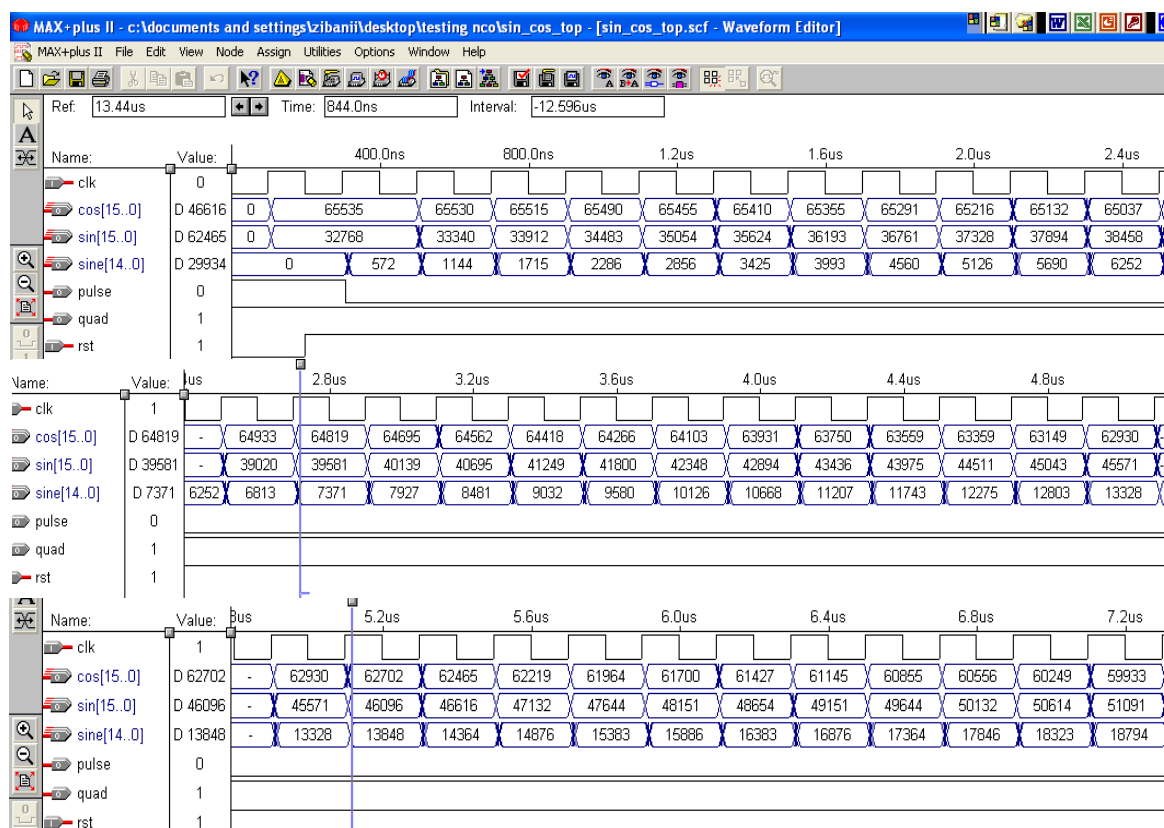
MAX+plus II - c:\documents and settings\zibanii\desktop\testing nco\sin_cos_top - [sin_cos_top.scf - Waveform Editor]

MAX+plus II File Edit View Node Assign Utilities Options Window Help

Ref: 13.44us Time: 844.0ns Interval: -12.596us

Name: Value: 400.0ns 800.0ns 1.2us 1.6us 2.0us 2.4us

clk 0
cos[15..0] D 46616 0 65535 65530 65515 65490 65455 65410 65355 65291 65216 65132 65037
sin[15..0] D 62465 0 32768 33340 33912 34483 35054 35624 36193 36761 37328 37894 38458
sine[14..0] D 29934 0 572 1144 1715 2286 2856 3425 3993 4560 5126 5690 6252
pulse 0
quad 1
rst 1

Name: Value: ]us 2.8us 3.2us 3.6us 4.0us 4.4us 4.8us

clk 1
cos[15..0] D 64819 - 64933 64819 64695 64562 64418 64266 64103 63931 63750 63559 63359 63149 62930
sin[15..0] D 39581 - 39020 39581 40139 40695 41249 41800 42348 42894 43436 43975 44511 45043 45571
sine[14..0] D 7371 6252 6813 7371 7927 8481 9032 9580 10126 10668 11207 11743 12275 12803 13328
pulse 0
quad 1
rst 1

Name: Value: 8us 5.2us 5.6us 6.0us 6.4us 6.8us 7.2us

clk 1
cos[15..0] D 62702 - 62930 62702 62465 62219 61964 61700 61427 61145 60855 60556 60249 59933
sin[15..0] D 46096 - 45571 46096 46616 47132 47644 48151 48654 49151 49644 50132 50614 51091
sine[14..0] D 13848 - 13328 13848 14364 14876 15383 15886 16383 16876 17364 17846 18323 18794
pulse 0
quad 1
rst 1